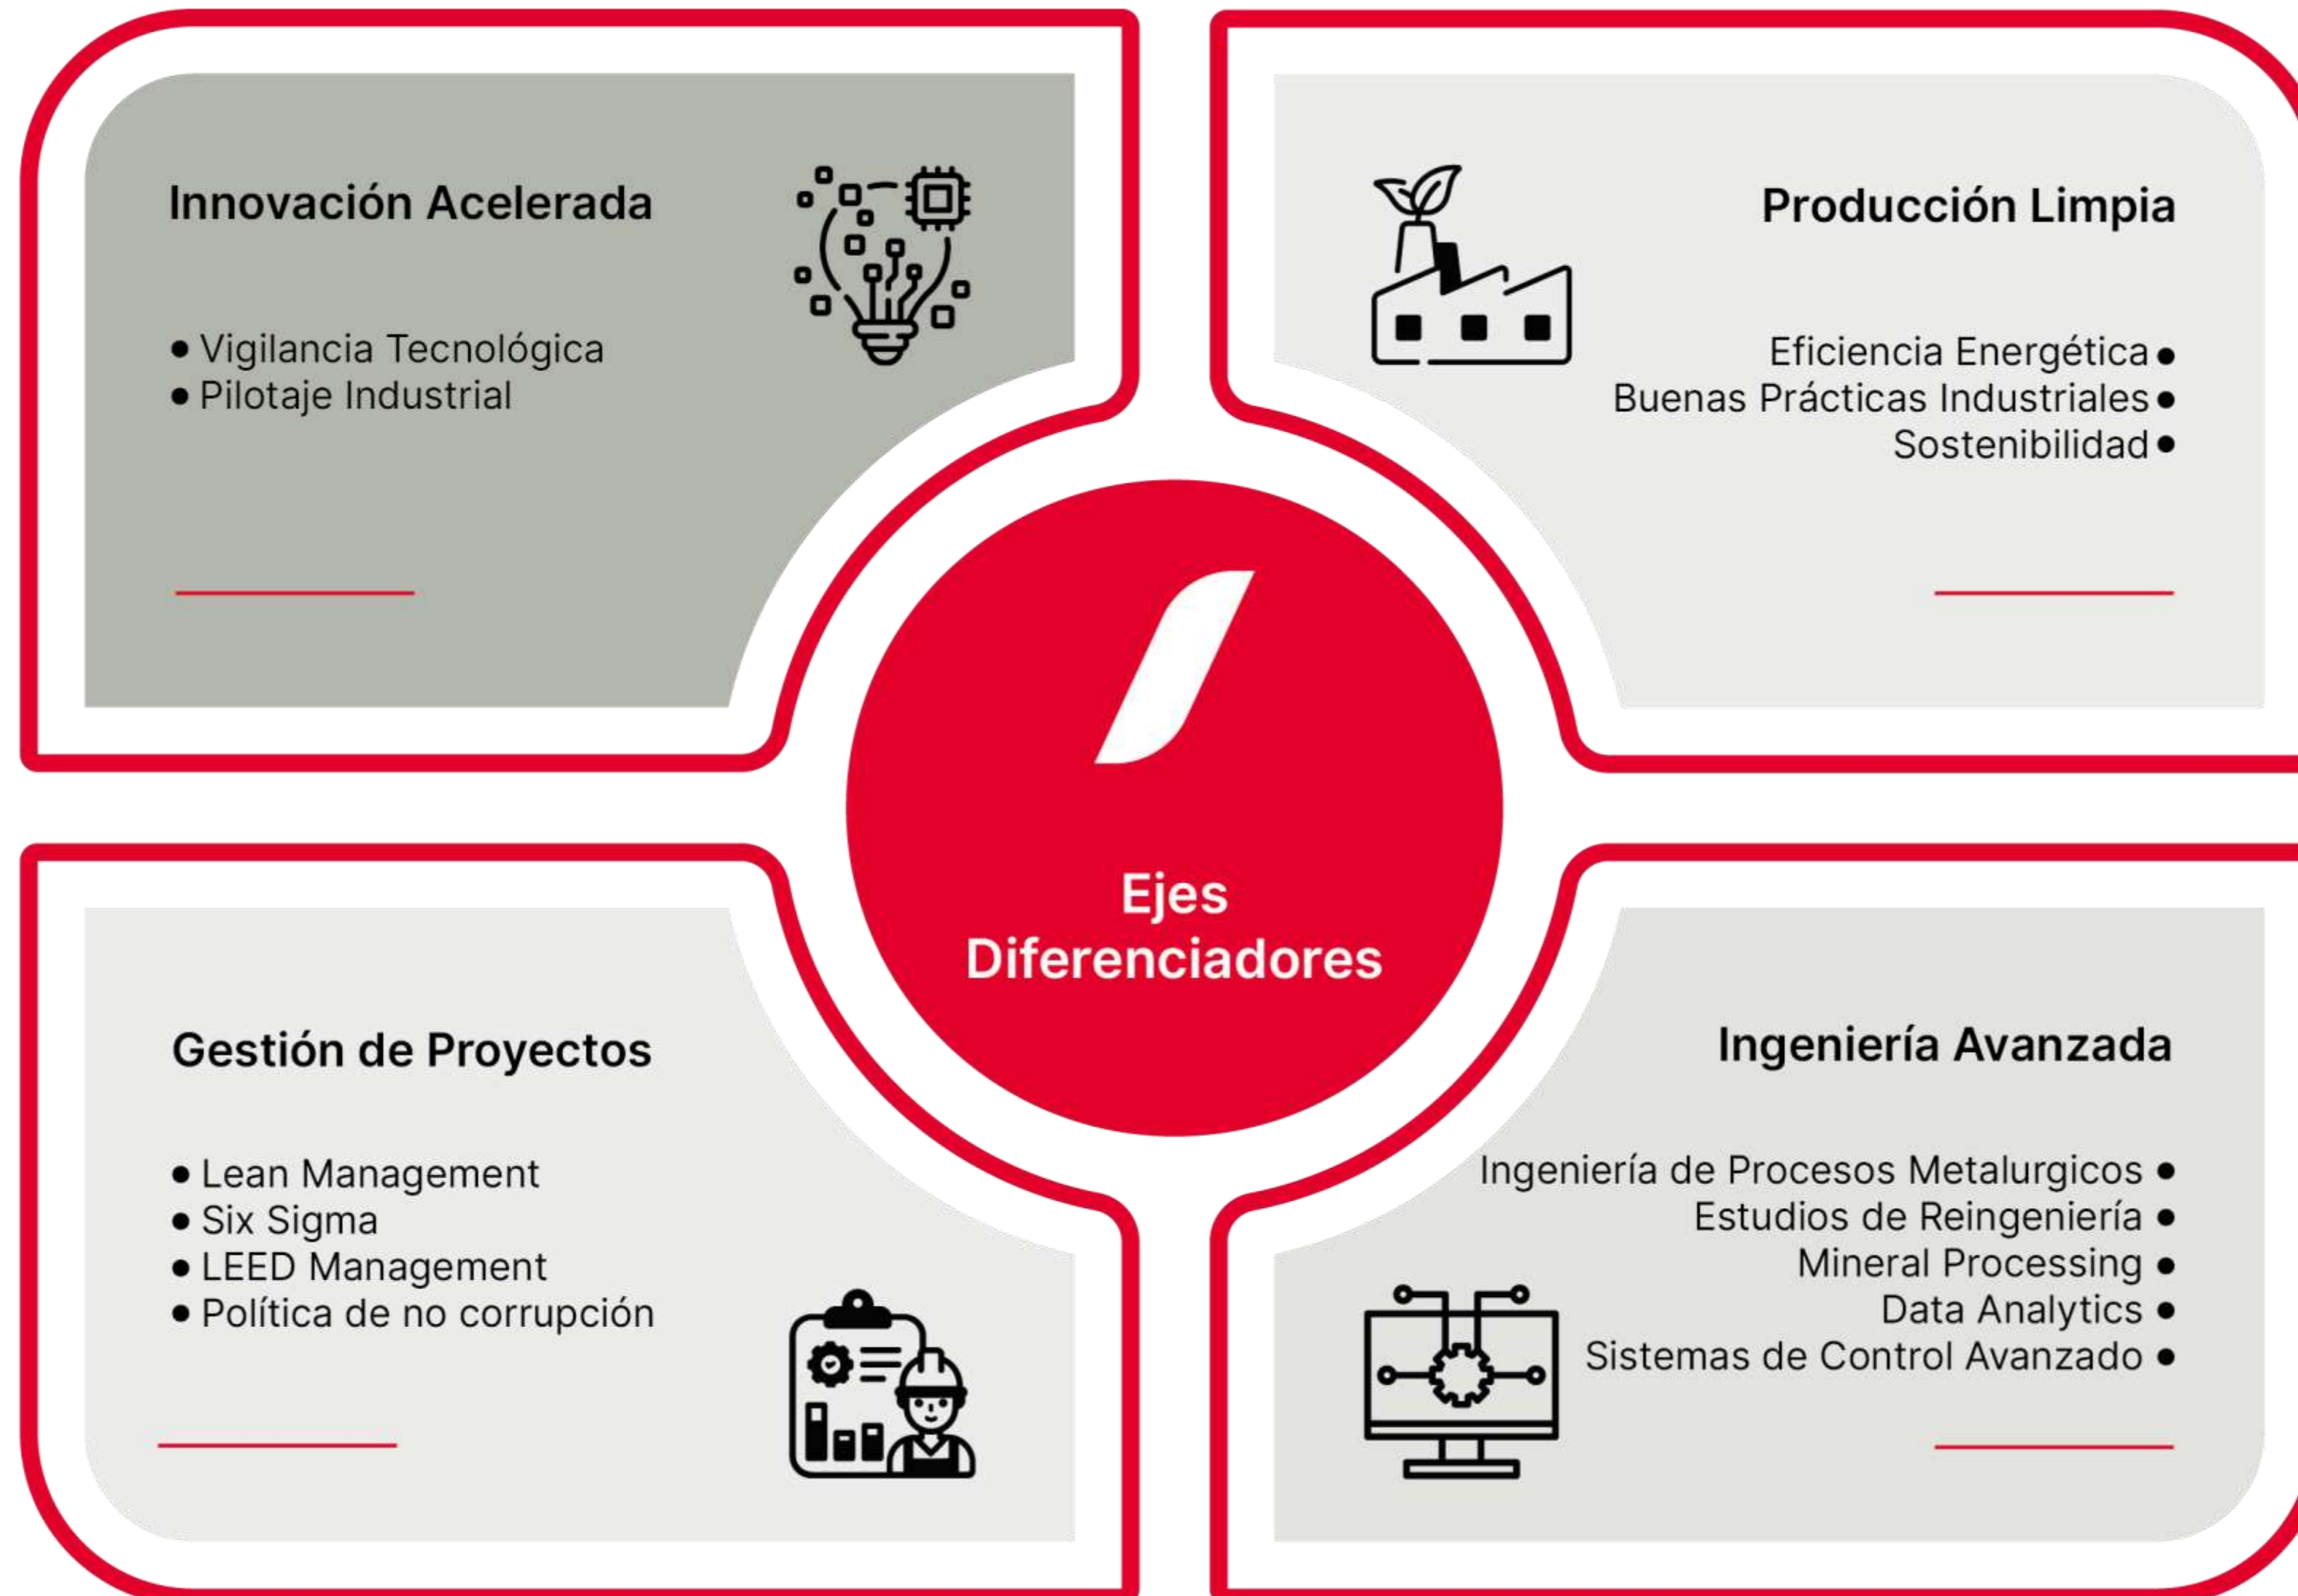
Innovación Acelerada

• Vigilancia Tecnológica
• Pilotaje Industrial

Producción Limpia

Eficiencia Energética •
Buenas Prácticas Industriales •
Sostenibilidad •

Ejes Diferenciadores

Gestión de Proyectos

• Lean Management
• Six Sigma
• LEED Management
• Política de no corrupción

Ingeniería Avanzada

Ingeniería de Procesos Metalurgicos •
Estudios de Reingeniería •
Mineral Processing •
Data Analytics •
Sistemas de Control Avanzado •